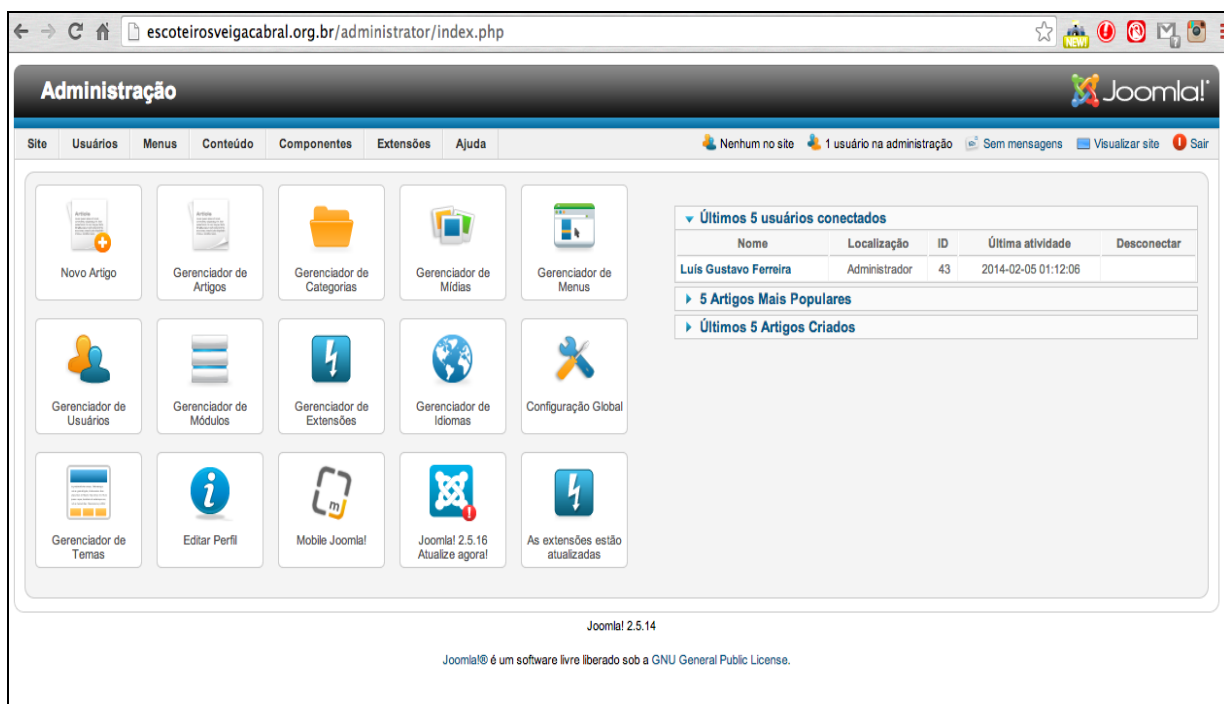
escoteirosveigacabral.org.br/administrator/index.php

NEW

Administração

Joomla!

Site | Usuários | Menus | Conteúdo | Componentes | Extensões | Ajuda

Nenhum no site  1 usuário na administração  Sem mensagens  Visualizar site  Sair

Novo Artigo

Gerenciador de Artigos

Gerenciador de Categorias

Gerenciador de Mídias

Gerenciador de Menus

Gerenciador de Usuários

Gerenciador de Módulos

Gerenciador de Extensões

Gerenciador de Idiomas

Configuração Global

Gerenciador de Temas

Editar Perfil

Mobile Joomla!

Joomla! 2.5.16 Atualize agora!

As extensões estão atualizadas

Últimos 5 usuários conectados

| Nome | Localização | ID | Última atividade | Desconectar |
|---|---|---|---|---|
| Luís Gustavo Ferreira | Administrador | 43 | 2014-02-05 01:12:06 | |

5 Artigos Mais Populares

Últimos 5 Artigos Criados

Joomla! 2.5.14

Joomla!® é um software livre liberado sob a GNU General Public License.